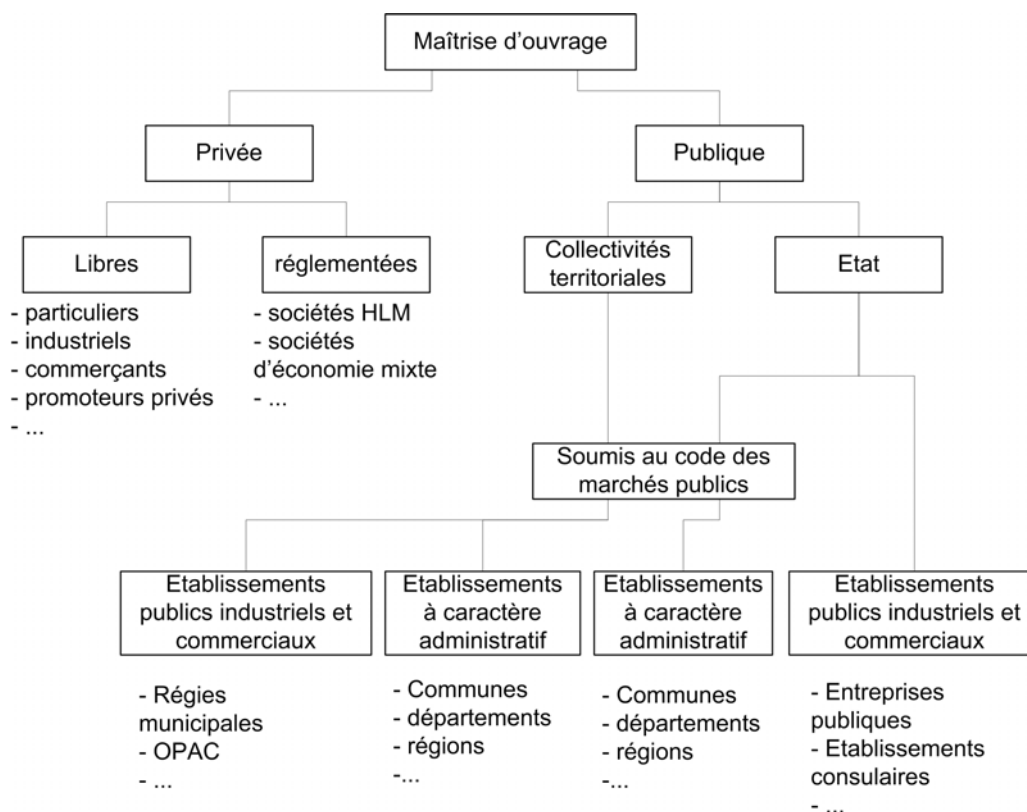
Maîtrise d'ouvrage

Privée

Publique

Libres

- particuliers
- industriels
- commerçants
- promoteurs privés
- ...

réglementées

- sociétés HLM
- sociétés d'économie mixte
- ...

Collectivités territoriales

Etat

Soumis au code des marchés publics

Etablissements publics industriels et commerciaux

- Régies municipales
- OPAC
- ...

Etablissements à caractère administratif

- Communes
- départements
- régions
-...

Etablissements à caractère administratif

- Communes
- départements
- régions
-...

Etablissements publics industriels et commerciaux

- Entreprises publiques
- Etablissements consulaires
- ...